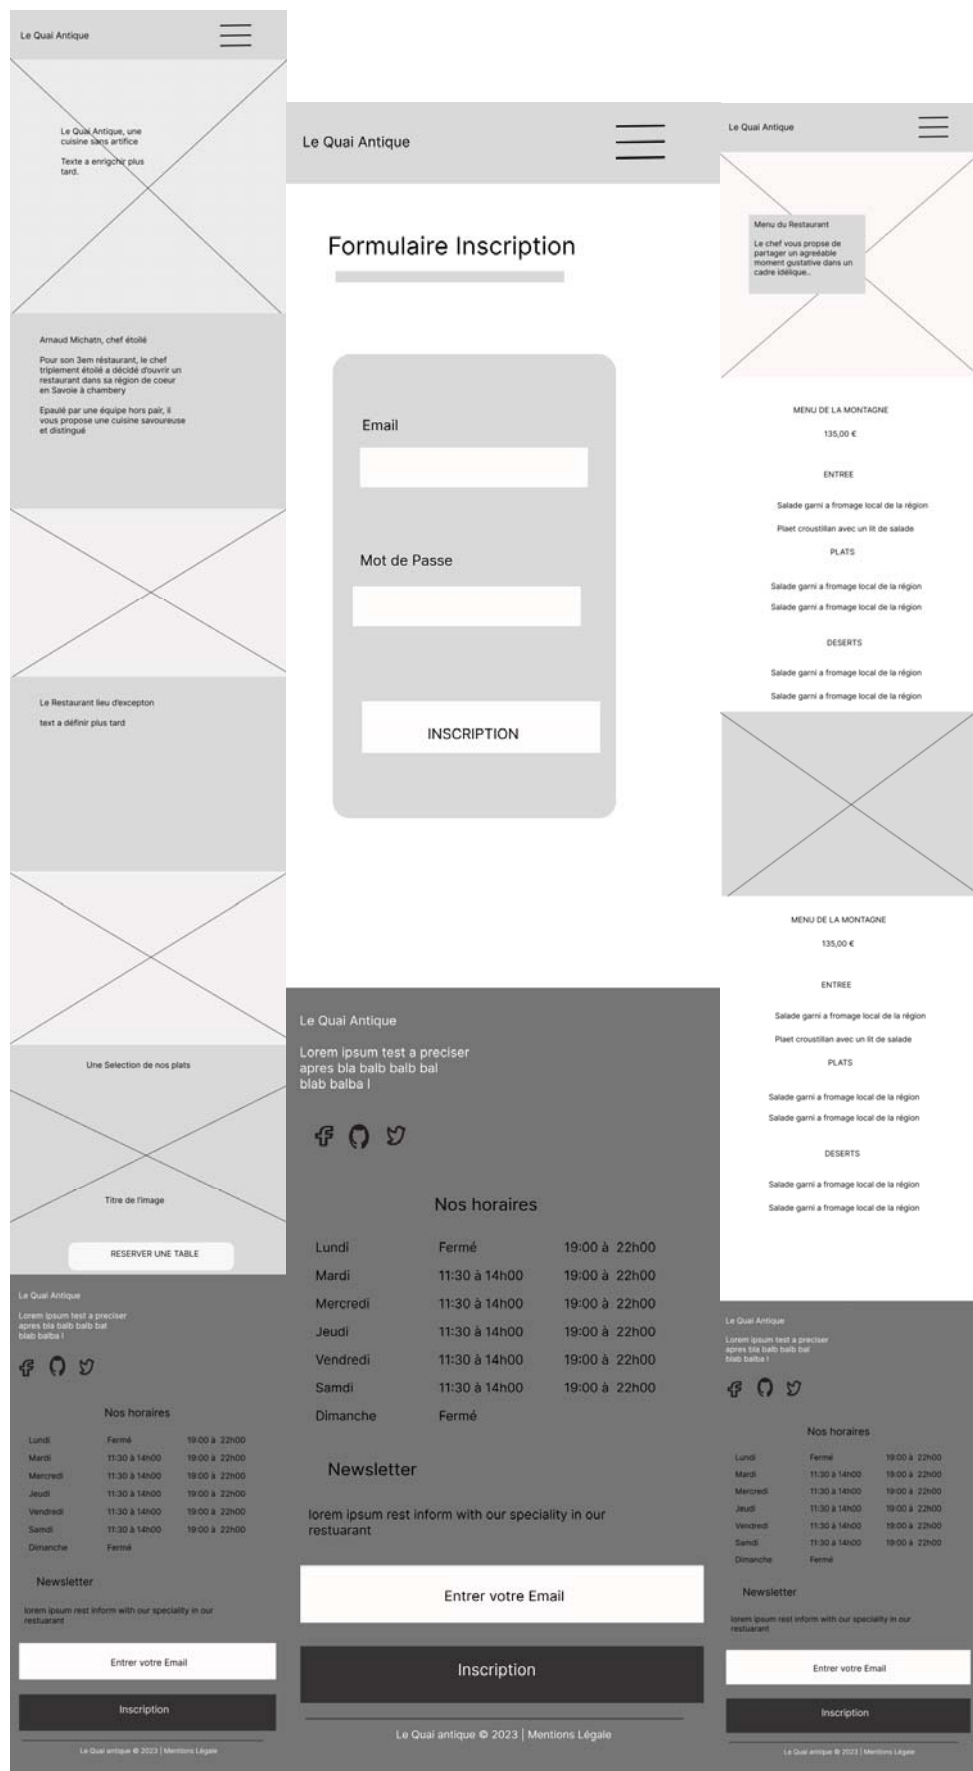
Le Quai Antique

Le Quai Antique, une cuisine sans artifice

Texte a enrigchir plus tard.

Arnaud Michatn, chef étoilé

Pour son 3em réstaurant, le chef triplement étoilé a décidé d'ouvrir un restaurant dans sa région de coeur en Savoie à chambery

Epaulé par une équipe hors pair, il vous propose une cuisine savoureuse et distingué

Le Restaurant lieu d'excepton

text a définir plus tard

Une Selection de nos plats

Titre de l'image

RESERVER UNE TABLE

Le Quai Antique

Lorem ipsum test a preciser apres bla balb balb bal blab balba !

Nos horaires

| Lundi | Fermé | 19:00 à 22h00 |
|---|---|---|
| Mardi | 11:30 à 14h00 | 19:00 à 22h00 |
| Mercredi | 11:30 à 14h00 | 19:00 à 22h00 |
| Jeudi | 11:30 à 14h00 | 19:00 à 22h00 |
| Vendredi | 11:30 à 14h00 | 19:00 à 22h00 |
| Samdi | 11:30 à 14h00 | 19:00 à 22h00 |
| Dimanche | Fermé | |

Newsletter

lorem ipsum rest inform with our speciality in our restuarant

Entrer votre Email

Inscription

Le Quai antique © 2023 | Mentions Légale

Le Quai Antique

Formulaire Inscription

Email

Mot de Passe

INSCRIPTION

Le Quai Antique

Lorem ipsum test a preciser apres bla balb balb bal blab balba !

Nos horaires

| Lundi | Fermé | 19:00 à 22h00 |
|---|---|---|
| Mardi | 11:30 à 14h00 | 19:00 à 22h00 |
| Mercredi | 11:30 à 14h00 | 19:00 à 22h00 |
| Jeudi | 11:30 à 14h00 | 19:00 à 22h00 |
| Vendredi | 11:30 à 14h00 | 19:00 à 22h00 |
| Samdi | 11:30 à 14h00 | 19:00 à 22h00 |
| Dimanche | Fermé | |

Newsletter

lorem ipsum rest inform with our speciality in our restuarant

Entrer votre Email

Inscription

Le Quai antique © 2023 | Mentions Légale

Le Quai Antique

Menu du Restaurant

Le chef vous propse de partager un agréable moment gustative dans un cadre idélique..

MENU DE LA MONTAGNE

135,00 €

ENTREE

Salade garni a fromage local de la région

Plaet croustillan avec un lit de salade

PLATS

Salade garni a fromage local de la région

Salade garni a fromage local de la région

DESERTS

Salade garni a fromage local de la région

Salade garni a fromage local de la région

MENU DE LA MONTAGNE

135,00 €

ENTREE

Salade garni a fromage local de la région

Plaet croustillan avec un lit de salade

PLATS

Salade garni a fromage local de la région

Salade garni a fromage local de la région

DESERTS

Salade garni a fromage local de la région

Salade garni a fromage local de la région

Le Quai Antique

Lorem ipsum test a preciser apres bla balb balb bal blab balba !

Nos horaires

| Lundi | Fermé | 19:00 à 22h00 |
|---|---|---|
| Mardi | 11:30 à 14h00 | 19:00 à 22h00 |
| Mercredi | 11:30 à 14h00 | 19:00 à 22h00 |
| Jeudi | 11:30 à 14h00 | 19:00 à 22h00 |
| Vendredi | 11:30 à 14h00 | 19:00 à 22h00 |
| Samdi | 11:30 à 14h00 | 19:00 à 22h00 |
| Dimanche | Fermé | |

Newsletter

lorem ipsum rest inform with our speciality in our restuarant

Entrer votre Email

Inscription

Le Quai antique © 2023 | Mentions Légale